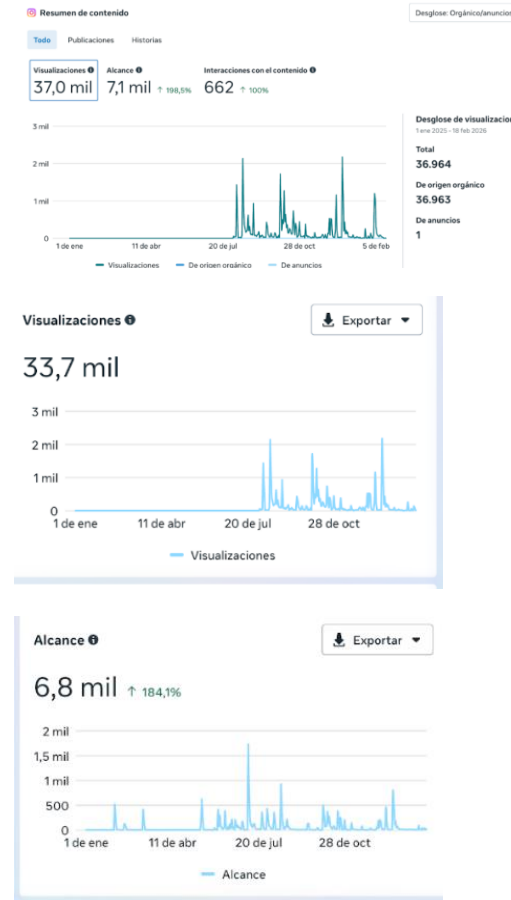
Resumen de contenido

Desglose: Orgánico/anuncio

Todo Publicaciones Historias

Visualizaciones 37,0 mil
Alcance 7,1 mil ↑ 198,5%
Interacciones con el contenido 662 ↑ 100%

3 mil
2 mil
1 mil
0
1 de ene 11 de abr 20 de jul 28 de oct 5 de feb

Visualizaciones De origen orgánico De anuncios

Desglose de visualizac
1 ene 2025 - 18 feb 2026
Total
36.964
De origen orgánico
36.963
De anuncios
1

Visualizaciones
Exportar
33,7 mil
3 mil
2 mil
1 mil
0
1 de ene 11 de abr 20 de jul 28 de oct
Visualizaciones

Alcance
Exportar
6,8 mil ↑ 184,1%
2 mil
1,5 mil
1 mil
500
0
1 de ene 11 de abr 20 de jul 28 de oct
Alcance